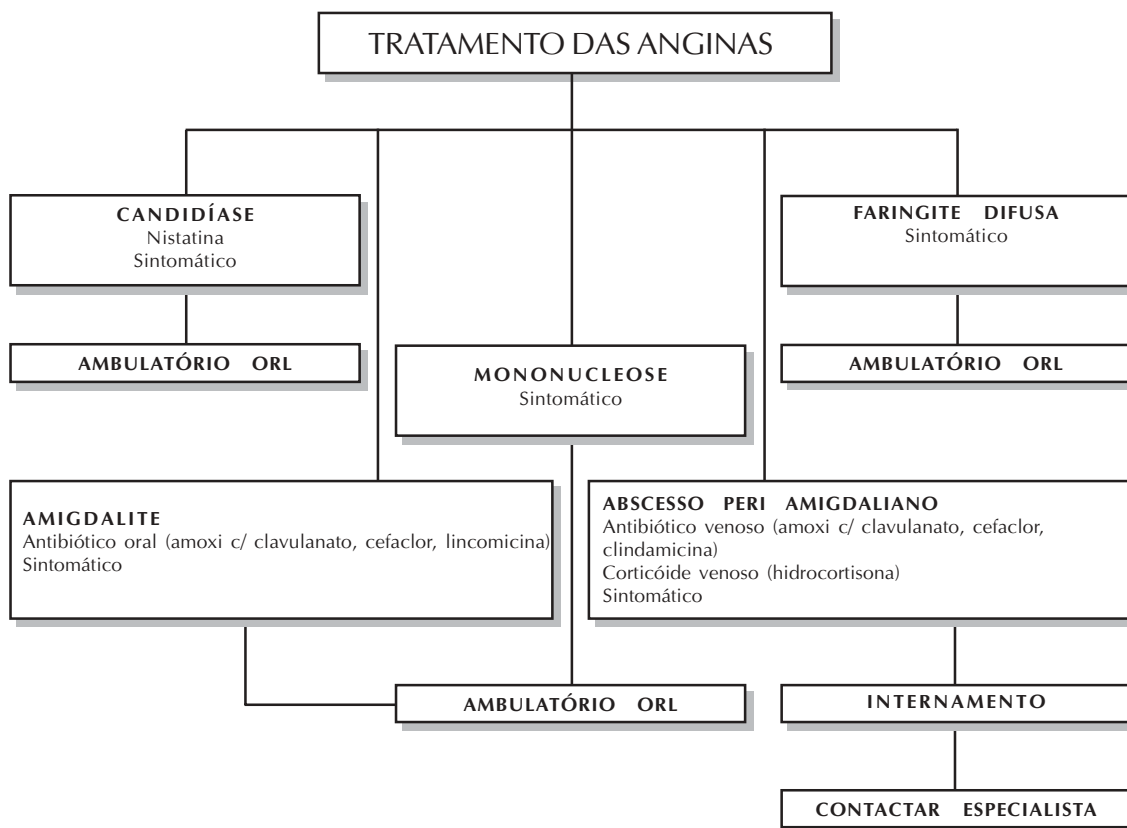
TRATAMENTO DAS ANGINAS

CANDIDÍASE
Nistatina
Sintomático

FARINGITE DIFUSA
Sintomático

AMBULATÓRIO ORL

MONONUCLEOSE
Sintomático

AMBULATÓRIO ORL

AMIGDALITE
Antibiótico oral (amoxi c/ clavulanato, cefaclor, lincomicina)
Sintomático

ABSCESSO PERI AMIGDALIANO
Antibiótico venoso (amoxi c/ clavulanato, cefaclor, clindamicina)
Corticóide venoso (hidrocortisona)
Sintomático

AMBULATÓRIO ORL

INTERNAMENTO

CONTACTAR ESPECIALISTA